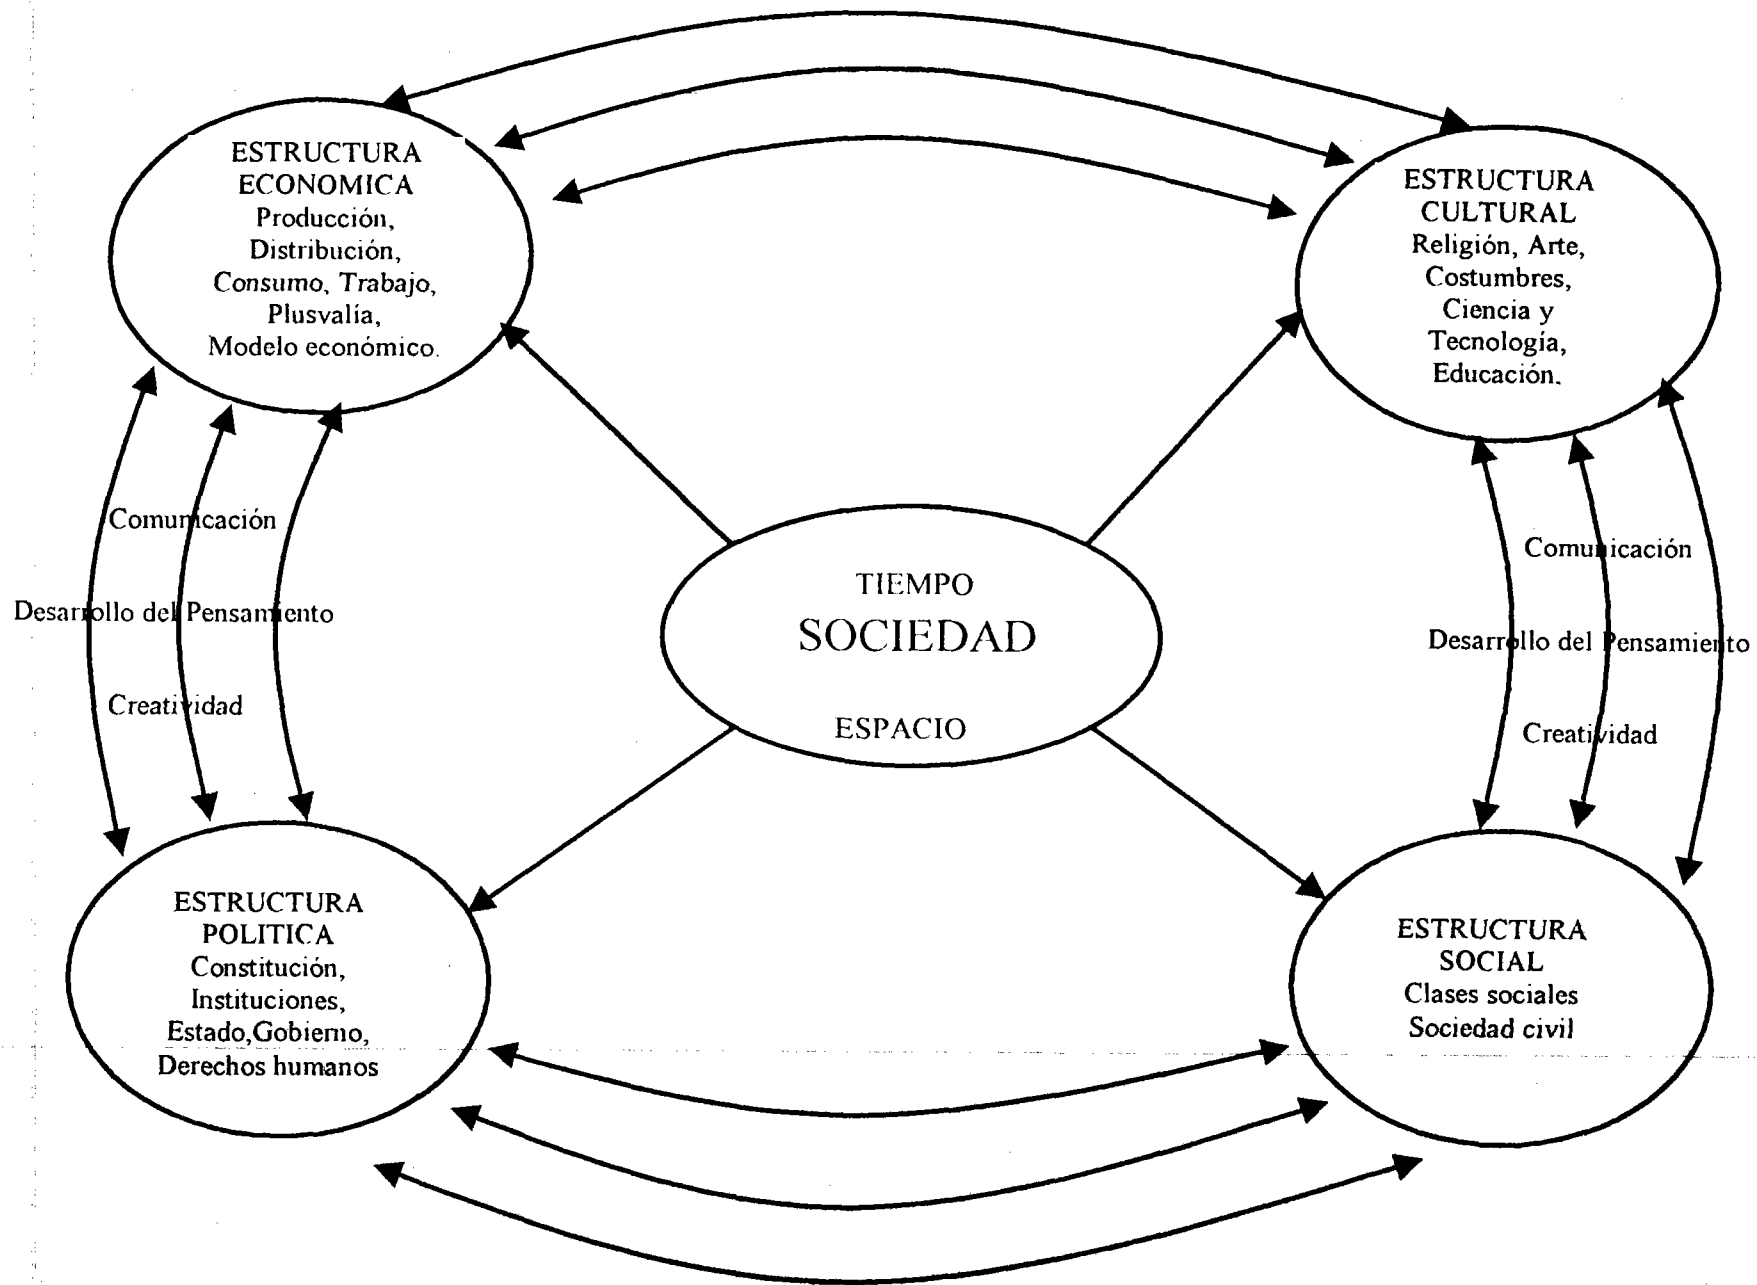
ESTRUCTURA ECONOMICA
Producción,
Distribución,
Consumo, Trabajo,
Plusvalía,
Modelo económico.

ESTRUCTURA CULTURAL
Religión, Arte,
Costumbres,
Ciencia y
Tecnología,
Educación.

Comunicación

Desarrollo del Pensamiento

Creatividad

TIEMPO
SOCIEDAD
ESPACIO

Comunicación

Desarrollo del Pensamiento

Creatividad

ESTRUCTURA POLITICA
Constitución,
Instituciones,
Estado,Gobierno,
Derechos humanos

ESTRUCTURA SOCIAL
Clases sociales
Sociedad civil